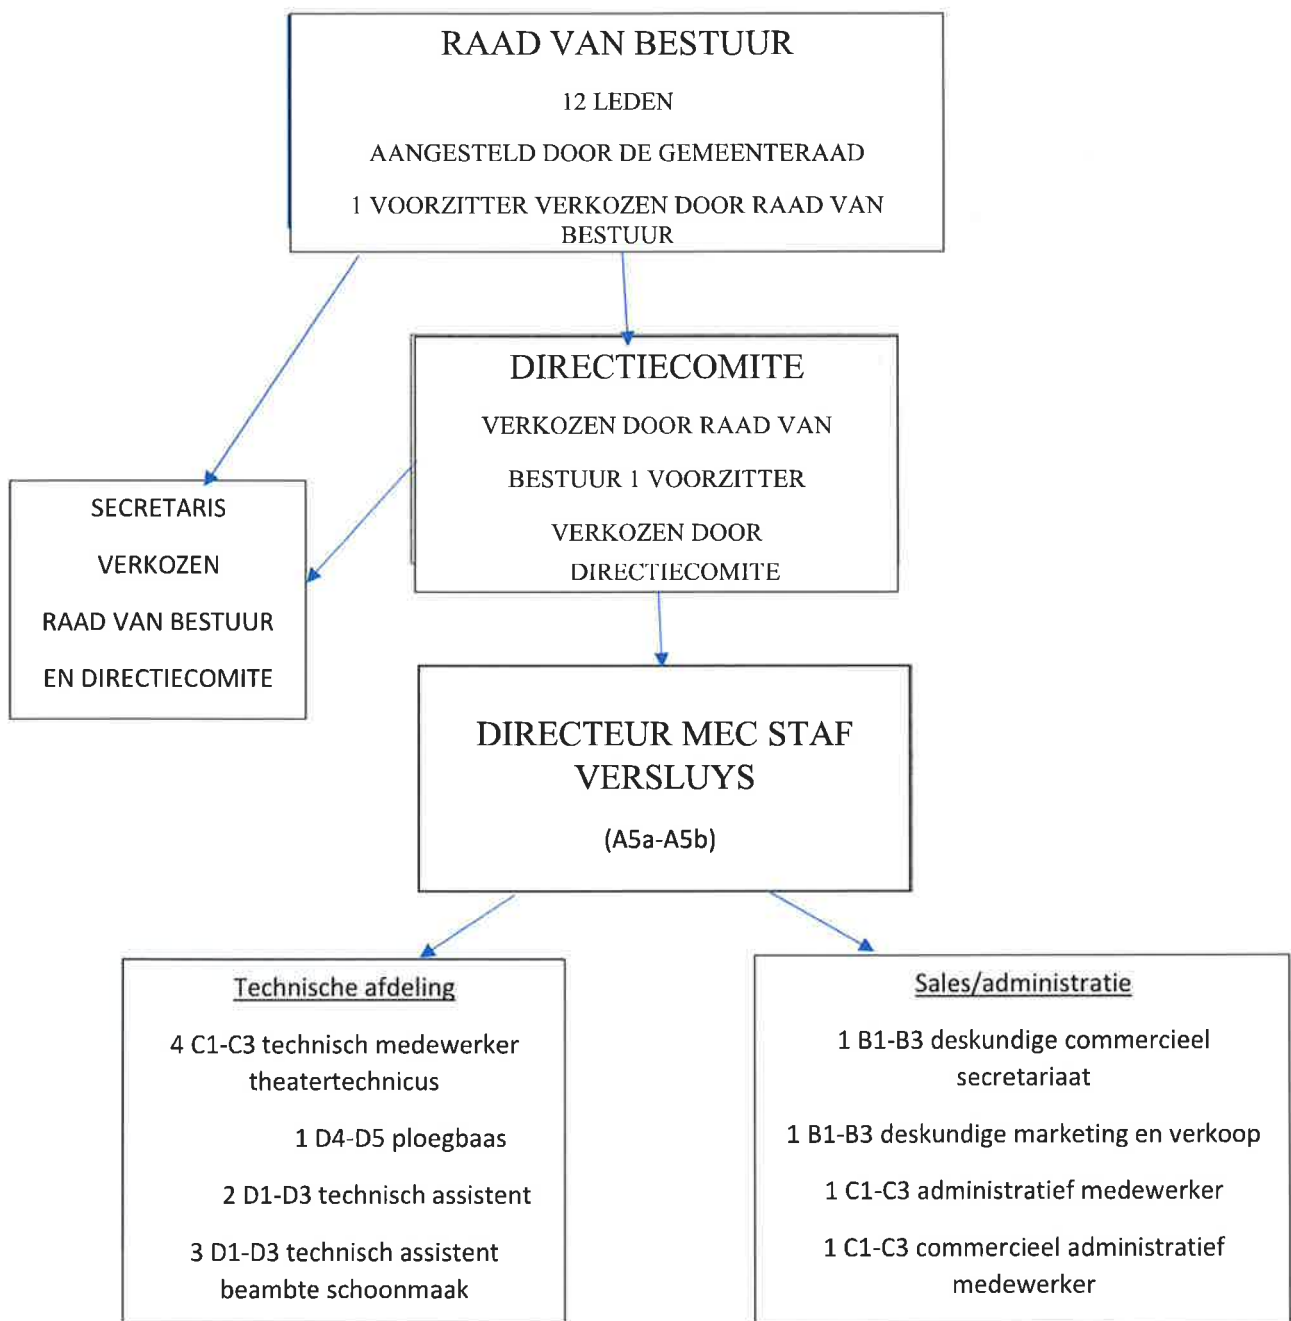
RAAD VAN BESTUUR

12 LEDEN

AANGESTELD DOOR DE GEMEENTERAAD

1 VOORZITTER VERKOZEN DOOR RAAD VAN BESTUUR

DIRECTIECOMITE

VERKOZEN DOOR RAAD VAN

BESTUUR 1 VOORZITTER

VERKOZEN DOOR DIRECTIECOMITE

SECRETARIS

VERKOZEN

RAAD VAN BESTUUR

EN DIRECTIECOMITE

DIRECTEUR MEC STAF VERSLUYS

(A5a-A5b)

Technische afdeling

4 C1-C3 technisch medewerker theatertechnicus

1 D4-D5 ploegbaas

2 D1-D3 technisch assistent

3 D1-D3 technisch assistent beambte schoonmaak

Sales/administratie

1 B1-B3 deskundige commercieel secretariaat

1 B1-B3 deskundige marketing en verkoop

1 C1-C3 administratief medewerker

1 C1-C3 commercieel administratief medewerker